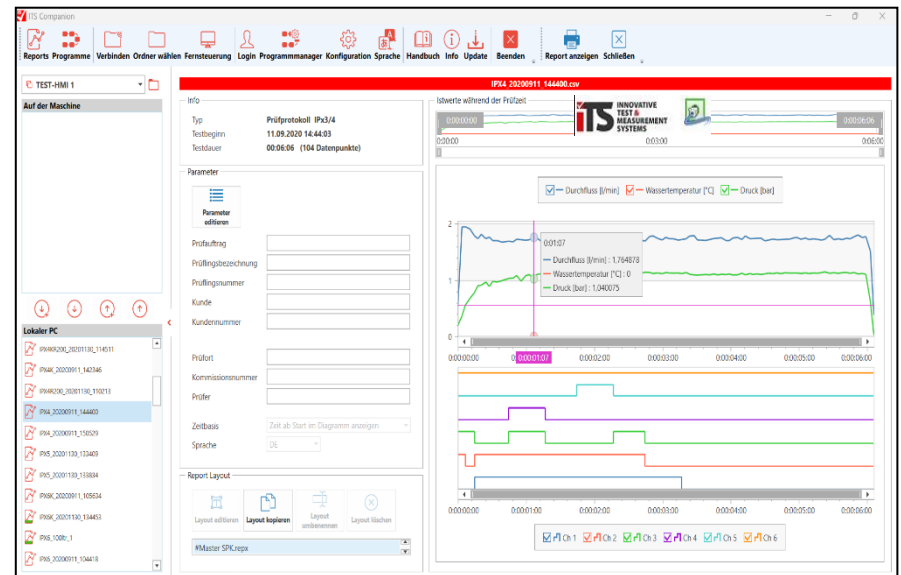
ITS Companion

Reports Programme Verbinden Ordner wählen Fernsteuerung Login Programmmanager Konfiguration Sprache Handbuch Info Update Beenden Report anzeigen Schließen

TEST-HMI 1

Auf der Maschine

Lokaler PC

IPX4K200_20201130_114511
IPX4K_20201130_142346
IPX4K200_20201130_110213
IPX4_20200911_144400
IPX4_20200911_150529
IPX5_20201130_133409
IPX5_20201130_133834
IPX6K_20200911_105634
IPX6K_20201130_134453
IPX6_100Itr_1
IPX6_20200911_104418

IPX4_20200911_144400.csv

Info
Typ Prüfprotokoll IPx3/4
Testbeginn 11.09.2020 14:44:03
Testdauer 00:06:06 (104 Datenpunkte)

Parameter
Parameter editieren
Prüfauftrag
Prüflingsbezeichnung
Prüflingsnummer
Kunde
Kundennummer
Prüfort
Kommissionsnummer
Prüfer
Zeitbasis Zeit ab Start im Diagramm anzeigen
Sprache DE

Report Layout
Layout editieren Layout kopieren Layout umbenennen Layout löschen
#Master SPK.repx

Istwerte während der Prüfzeit
INNOVATIVE TEST & MEASUREMENT SYSTEMS
0:00:00:00 0:00:06:06
0:00:00 0:03:00 0:06:00

Durchfluss [l/min] Wassertemperatur [°C] Druck [bar]

2
1
0

0:01:07
Durchfluss [l/min] : 1,764878
Wassertemperatur [°C] : 0
Druck [bar] : 1,040075

0:00:00:00 0:00:01:07 0:00:02:00 0:00:03:00 0:00:04:00 0:00:05:00 0:00:06:00

0:00:00:00 0:00:01:00 0:00:02:00 0:00:03:00 0:00:04:00 0:00:05:00 0:00:06:00

Ch 1 Ch 2 Ch 3 Ch 4 Ch 5 Ch 6